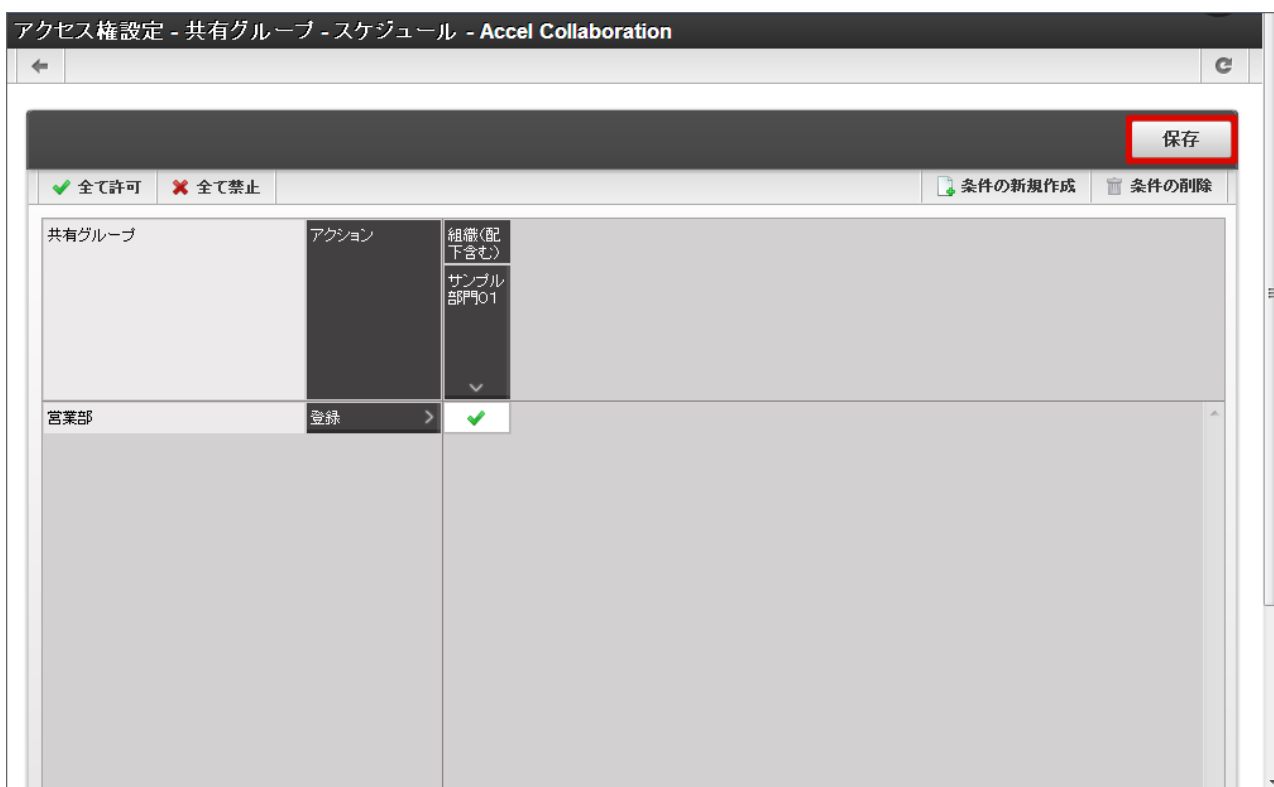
アクセス権設定 - 共有グループ - スケジュール - Accel Collaboration

保存

全て許可 全て禁止 条件の新規作成 条件の削除

| 共有グループ | アクション | 組織(配下含む) サンプル部門01 |
|---|---|---|
| 営業部 | 登録 | ✔ |